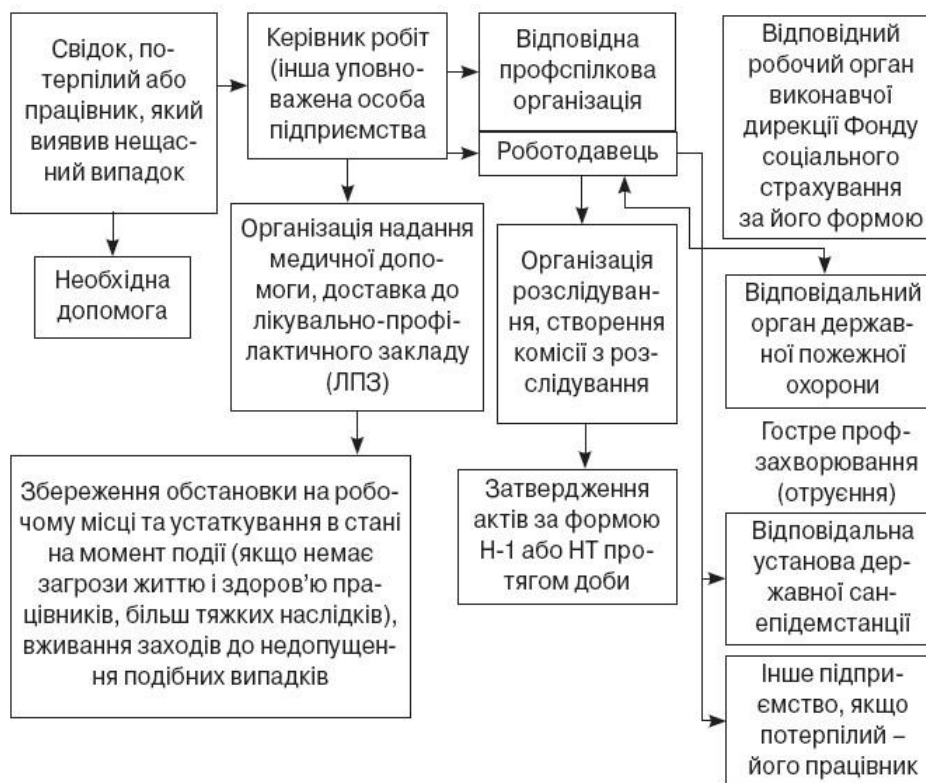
Свідок, потерпілий або працівник, який виявив нещасний випадок

Керівник робіт (інша уповноважена особа підприємства)

Відповідна профспілкова організація

Відповідний робочий орган виконавчої дирекції Фонду соціального страхування за його формою

Роботодавець

Необхідна допомога

Організація надання медичної допомоги, доставка до лікувально-профілактичного закладу (ЛПЗ)

Організація розслідування, створення комісії з розслідування

Відповідальний орган державної пожежної охорони

Гостре профзахворювання (отруєння)

Збереження обстановки на робочому місці та устаткування в стані на момент події (якщо немає загрози життю і здоров'ю працівників, більш тяжких наслідків), вживання заходів до недопущення подібних випадків

Затвердження актів за формою Н-1 або НТ протягом доби

Відповідальна установа державної санепідемстанції

Інше підприємство, якщо потерпілий – його працівник